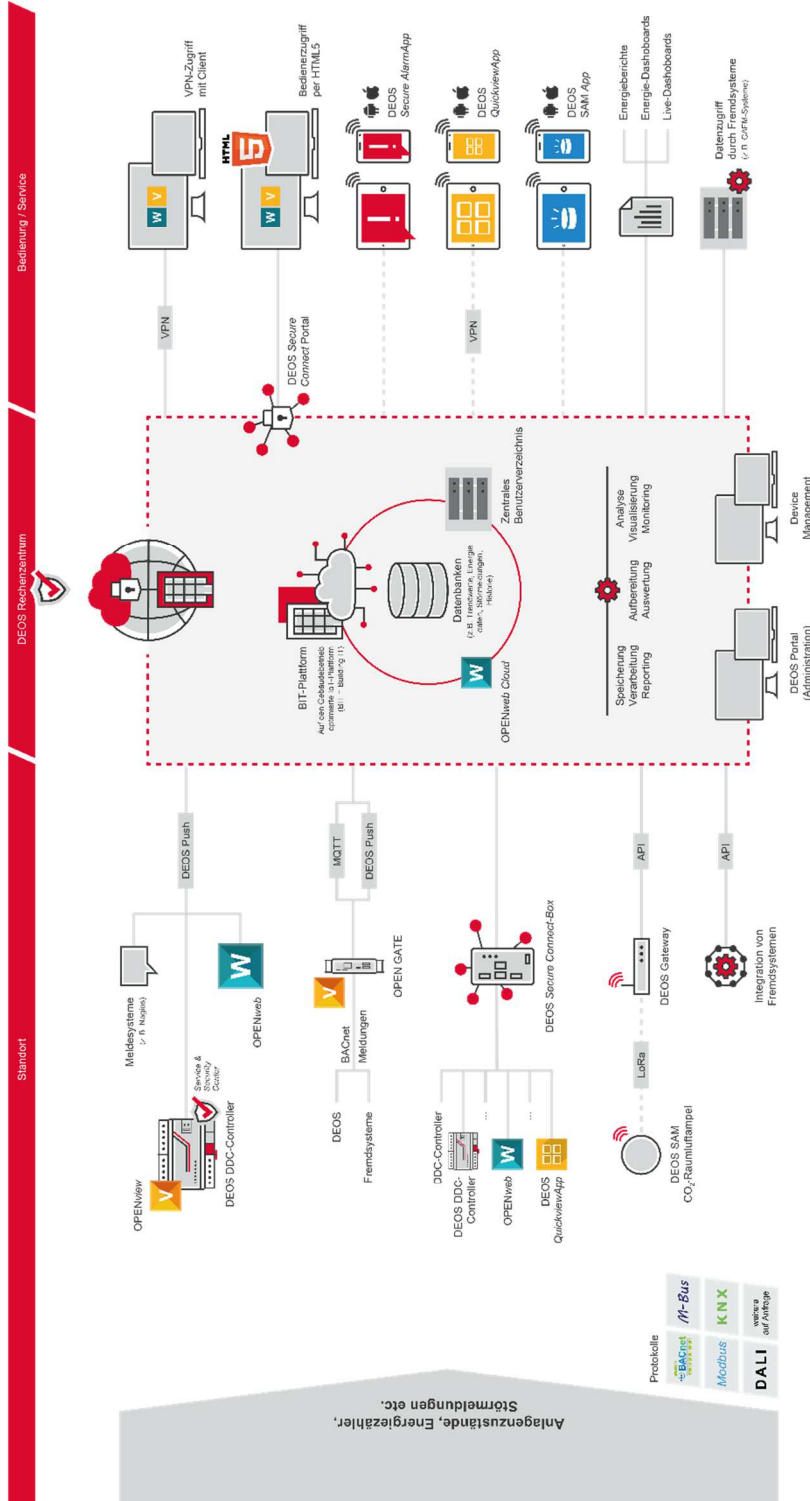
Standort

DEOS Rechenzentrum

Bedienung / Service

Anlagenzustände, Energiezähler, Störmeldungen etc.

Protokolle

BACnet

M-Bus

Modbus

KNX

DALI

weitere auf Anfrage

OPENview

Service & Security Center

DEOS DDC-Controller

Meldesysteme (z.B. Nagios)

OPENweb

DEOS Push

DEOS

Fremdsysteme

BACnet

Meldungen

OPEN GATE

MQTT

DEOS Push

DDC-Controller

DEOS DDC-Controller

OPENweb

DEOS QuickviewApp

DEOS Secure Connect-Box

DEOS SAM CO$_2$-Raumluftampel

LoRa

DEOS Gateway

API

Integration von Fremdsystemen

API

BIT-Plattform

Auf den Gebäudebetrieb optimierte IoT-Plattform (BIT = Building IT)

Datenbanken (z.B. Trendwerte, Energiedaten, Störmeldungen, Historie)

Zentrales Benutzerverzeichnis

OPENweb Cloud

Speicherung Verarbeitung Reporting

Aufbereitung Auswertung

Analyse Visualisierung Monitoring

DEOS Portal (Administration)

Device Management

DEOS Secure Connect Portal

VPN

VPN

VPN-Zugriff mit Client

HTML 5

Bedienerzugriff per HTML5

DEOS Secure AlarmApp

DEOS QuickviewApp

DEOS SAM App

Energieberichte

Energie-Dashboards

Live-Dashboards

Datenzugriff durch Fremdsysteme (z.B. CAFM-Systeme)